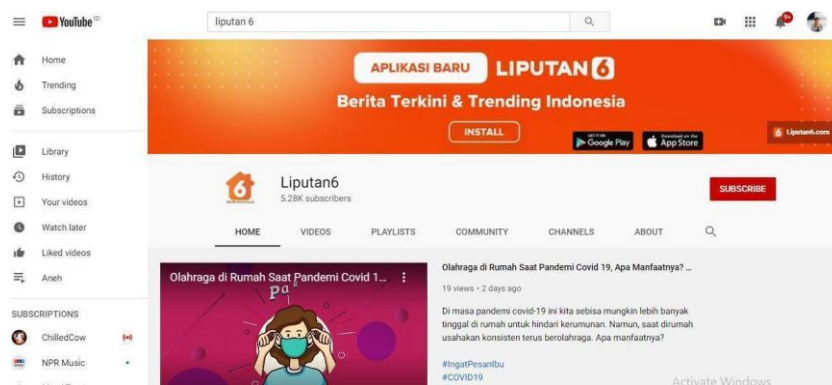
YouTube ID

liputan 6

9+

Home

Trending

Subscriptions

Library

History

Your videos

Watch later

Liked videos

Aneh

SUBSCRIPTIONS

ChilledCow

NPR Music

APLIKASI BARU LIPUTAN 6

Berita Terkini & Trending Indonesia

INSTALL

GET IT ON Google Play

Download on the App Store

6 Liputan6.com

Liputan6

5.28K subscribers

SUBSCRIBE

HOME

VIDEOS

PLAYLISTS

COMMUNITY

CHANNELS

ABOUT

Olahraga di Rumah Saat Pandemi Covid 1...

Olahraga di Rumah Saat Pandemi Covid 19, Apa Manfaatnya? ...

19 views • 2 days ago

Di masa pandemi covid-19 ini kita sebisa mungkin lebih banyak tinggal di rumah untuk hindari kerumunan. Namun, saat dirumah usahakan konsisten terus berolahraga. Apa manfaatnya?

#IngatPesanIbu
#COVID19

Activate Windows